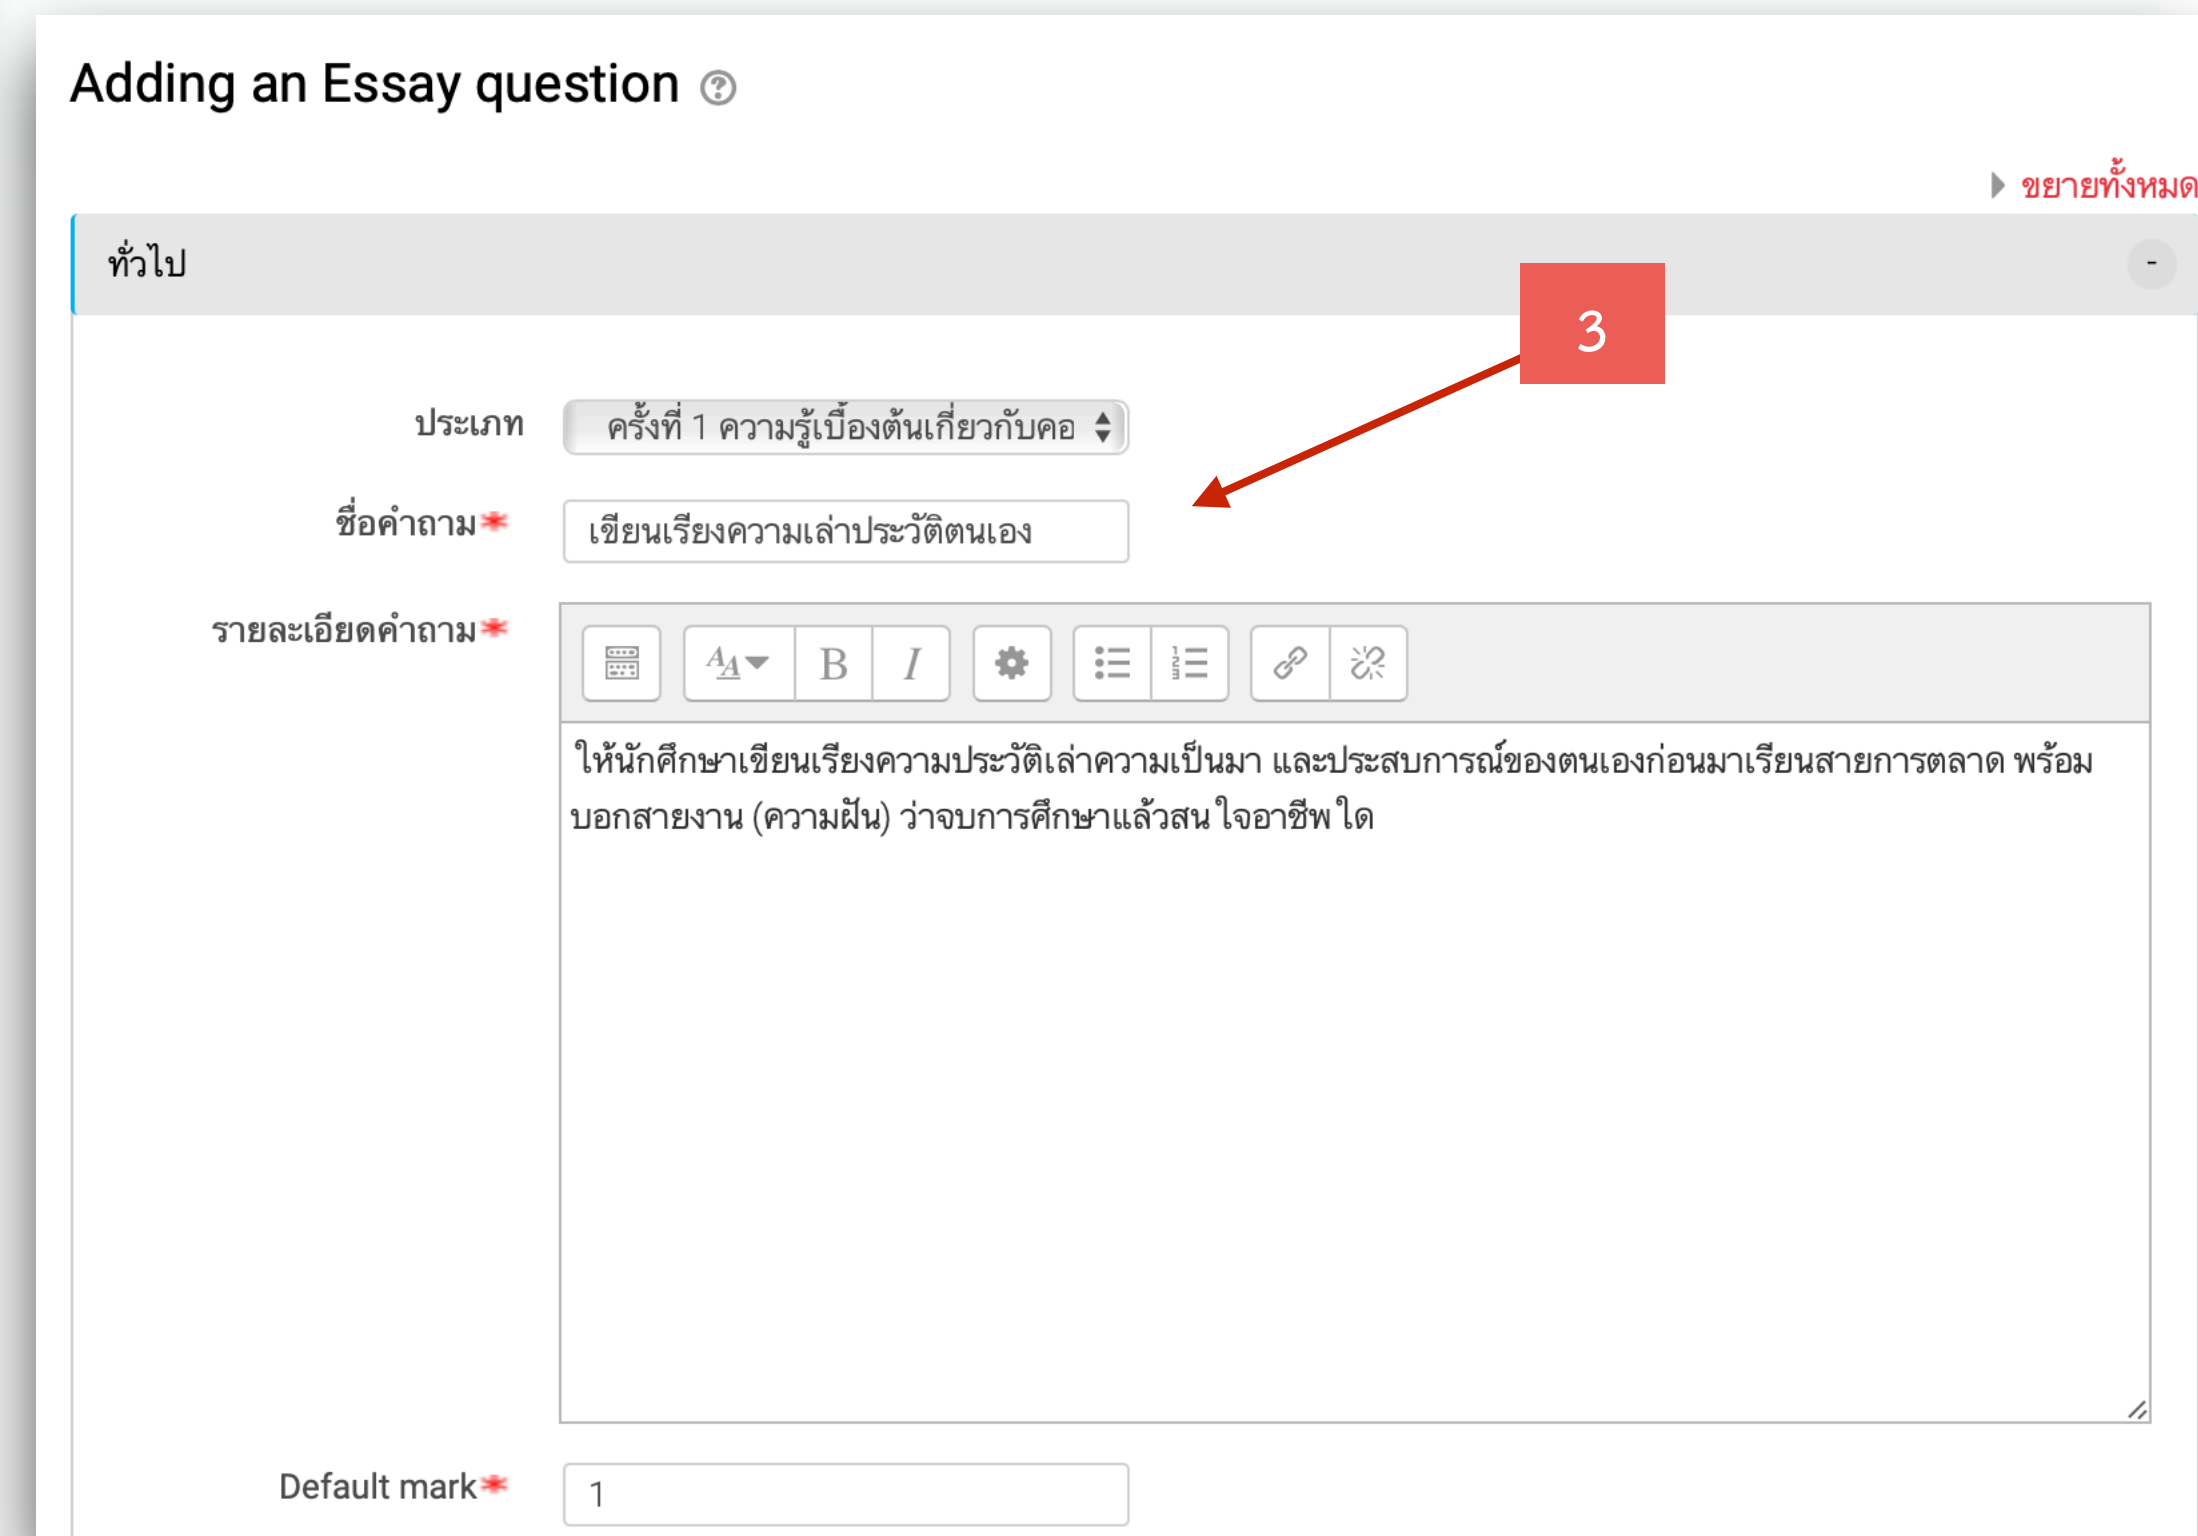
Adding an Essay question

ขยายทั้งหมด

ทั่วไป

-

3

ประเภท ครั้งที่ 1 ความรู้เบื้องต้นเกี่ยวกับคอ

ชื่อคำถาม* เขียนเรียงความเล่าประวัติตนเอง

รายละเอียดคำถาม*

B I

ให้นักศึกษาเขียนเรียงความประวัติเล่าความเป็นมา และประสบการณ์ของตนเองก่อนมาเรียนสายการตลาด พร้อมบอกสายงาน (ความฝัน) ว่าจบการศึกษาแล้วสนใจอาชีพใด

Default mark* 1